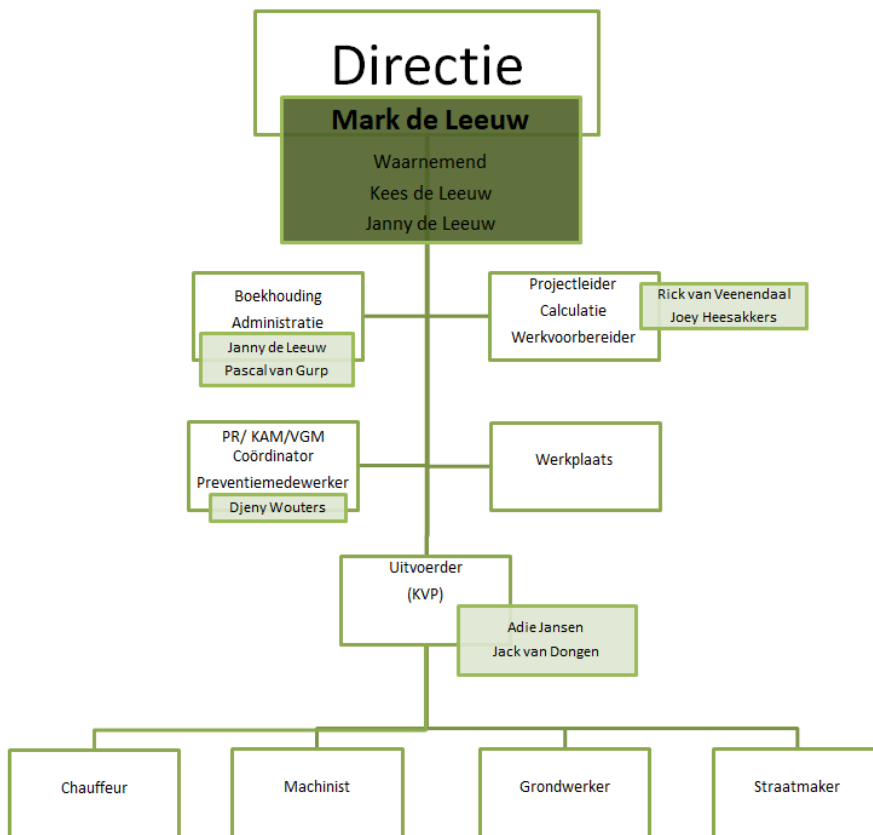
Directie

Mark de Leeuw

Waarnemend
Kees de Leeuw
Janny de Leeuw

Boekhouding
Administratie

Janny de Leeuw
Pascal van Gurp

Projectleider
Calculatie
Werkvoorbereider

Rick van Veenendaal
Joey Heesakkers

PR/ KAM/VGM Coördinator
Preventiemedewerker

Djeny Wouters

Werkplaats

Uitvoerder
(KVP)

Adie Jansen
Jack van Dongen

Chauffeur

Machinist

Grondwerker

Straatmaker